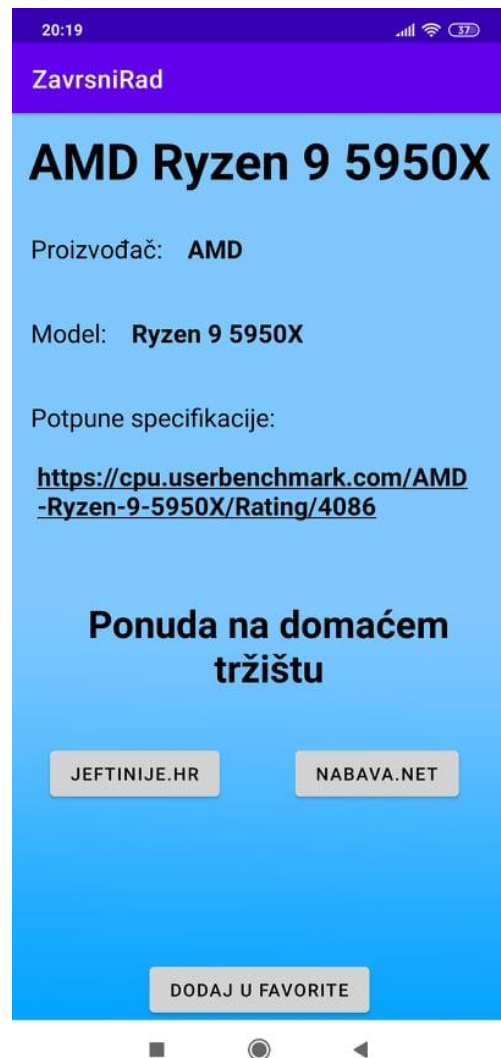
20:19

37

ZavrsniRad

AMD Ryzen 9 5950X

Proizvođač: AMD

Model: Ryzen 9 5950X

Potpune specifikacije:

https://cpu.userbenchmark.com/AMD-Ryzen-9-5950X/Rating/4086

Ponuda na domaćem tržištu

JEFTINIJE.HR

NABAVA.NET

DODAJ U FAVORITE